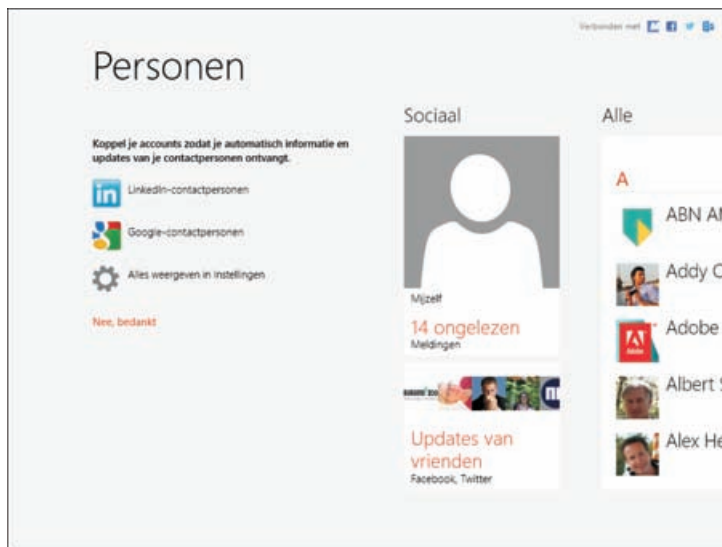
Verbonden met

Personen

Koppel je accounts zodat je automatisch informatie en updates van je contactpersonen ontvangt.

LinkedIn-contactpersonen

Google-contactpersonen

Alles weergeven in instellingen

Nee, bedankt

Sociaal

Mijzelf

14 ongelezen
Meldingen

Updates van vrienden
Facebook, Twitter

Alle

A

ABN A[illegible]

Addy C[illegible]

Adobe

Albert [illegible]

Alex He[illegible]